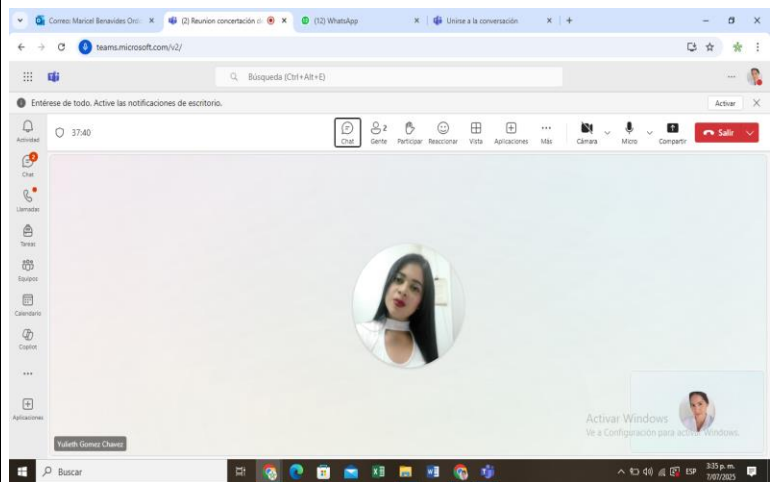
Correo: Maricel Benavides Orti ×
(2) Reunion concertación ×
(12) WhatsApp ×
Unirse a la conversación ×
+

teams.microsoft.com/v2/

Búsqueda (Ctrl+Alt+E)

Entérese de todo. Active las notificaciones de escritorio.
Activar

Actividad
Chat
Llamadas
Tareas
Equipos
Calendario
Copilot
...
Aplicaciones

37:40

Chat
2 Gente
Participar
Reaccionar
Vista
Aplicaciones
Más
Cámara
Micro
Compartir
Salir

Yulieth Gomez Chavez

Activar Windows
Ve a Configuración para activar Windows.

Buscar

ESP
3:35 p. m.
7/07/2025